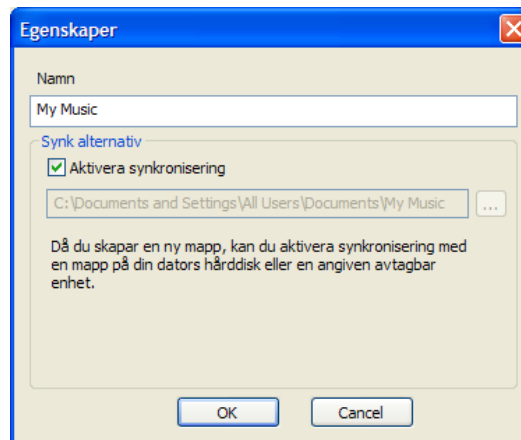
Egenskaper

Namn

My Music

Synk alternativ

Aktivera synkronisering

C:\Documents and Settings\All Users\Documents\My Music

...

Då du skapar en ny mapp, kan du aktivera synkronisering med en mapp på din dators hårddisk eller en angiven avtagbar enhet.

OK

Cancel